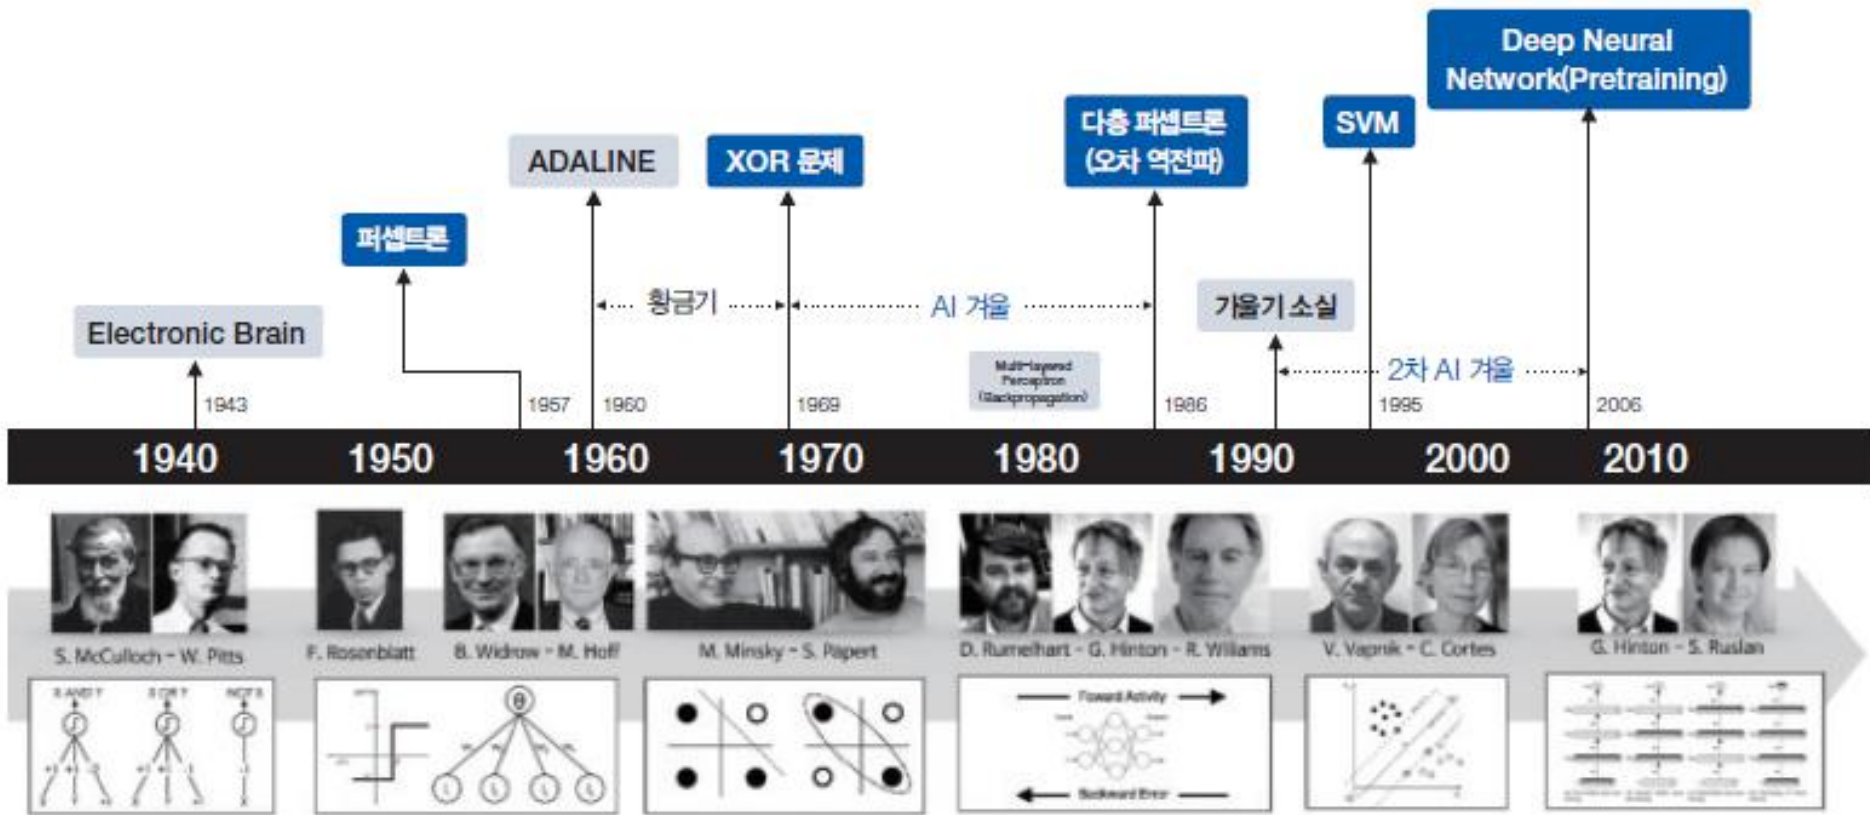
Deep Neural Network(Pretraining)

SVM

다층 퍼셉트론 (오차 역전파)

ADALINE

XOR 문제

퍼셉트론

황금기

AI 겨울

가울기 소실

2차 AI 겨울

Electronic Brain

Multi-layered Perceptron (Backpropagation)

1943

1957

1960

1969

1986

1995

2006

1940

1950

1960

1970

1980

1990

2000

2010

S. McCulloch - W. Pitts

F. Rosenblatt

B. Widrow - M. Hoff

M. Minsky - S. Papert

D. Rumelhart - G. Hinton - R. Williams

V. Vapnik - C. Cortes

G. Hinton - S. Ruslan

Forward Activity

Backward Error